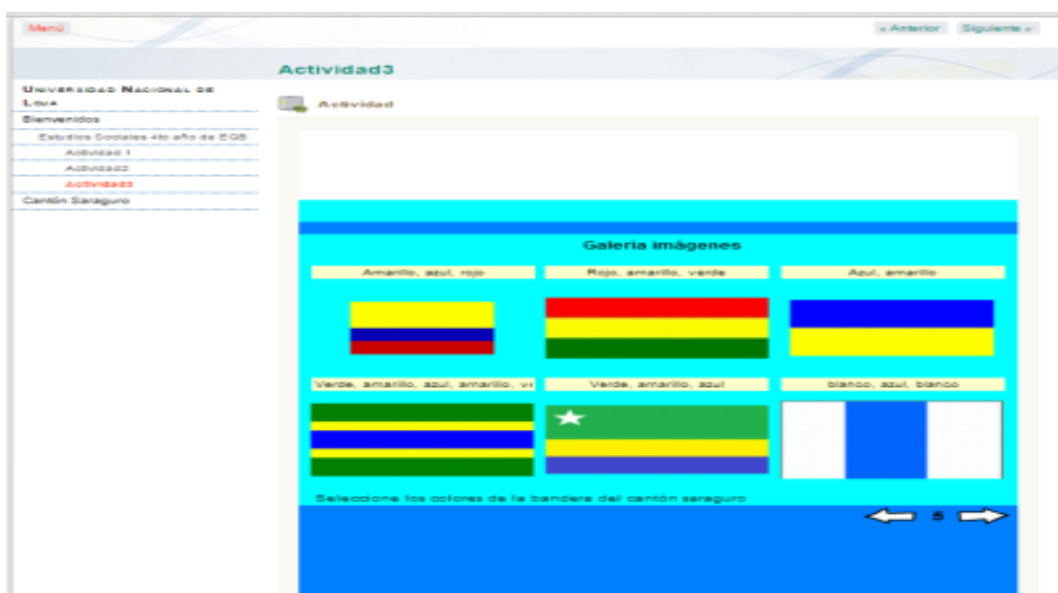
Menú

« Anterior Siguiente »

Actividad3

Universidad Nacional de Loja

Bienvenidos

Estudios Sociales 4to año de EGB

Actividad 1

Actividad2

Actividad3

Cantón Saraguro

Actividad

Galeria imágenes

Amarillo, azul, rojo

Rojo, amarillo, verde

Azul, amarillo

Verde, amarillo, azul, amarillo, v

Verde, amarillo, azul

blanco, azul, blanco

Seleccione los colores de la bandera del cantón saraguro

5